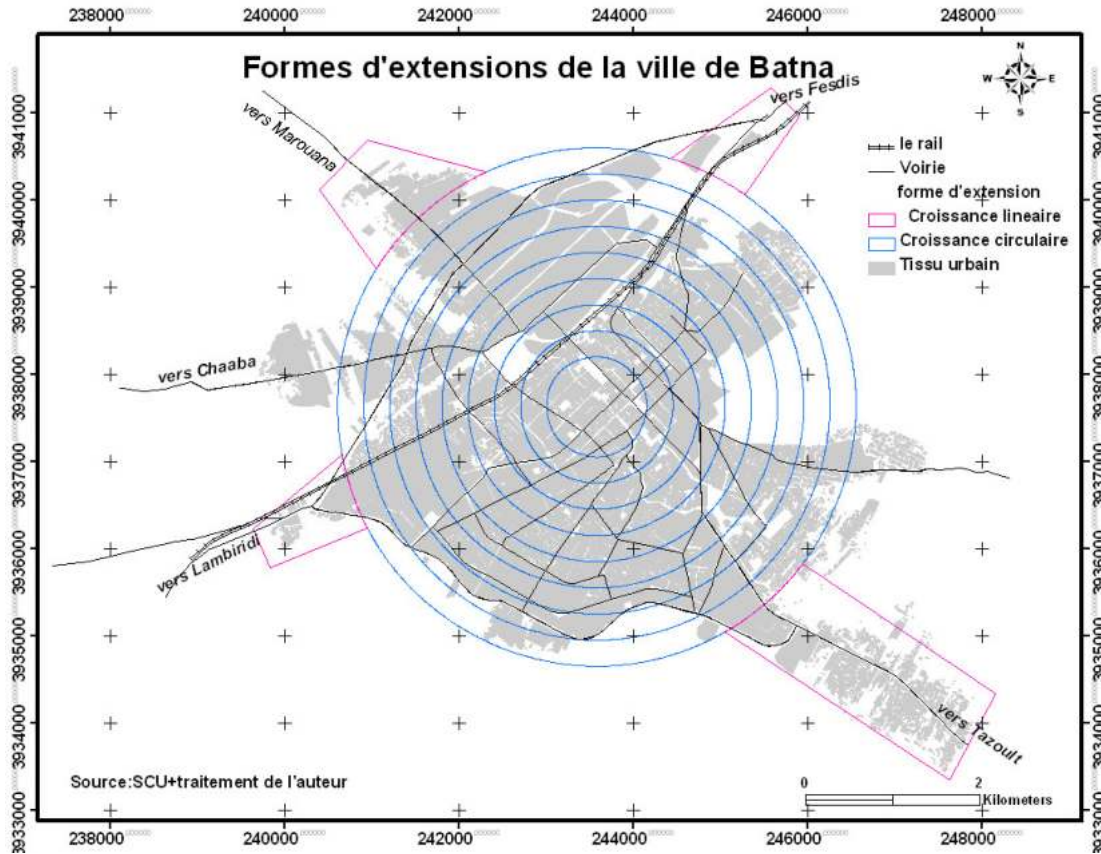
238000 240000 242000 244000 246000 248000

Formes d'extensions de la ville de Batna

N
W E
S

vers Marouana
vers Fesdis
vers Chaaba
vers Lambiridi
vers Tazoult

le rail
Voirie
forme d'extension
Croissance lineaire
Croissance circulaire
Tissu urbain

3941000
3940000
3939000
3938000
3937000
3936000
3935000
3934000
3933000

Source:SCU+traitement de l'auteur

0 2
Kilometers

238000 240000 242000 244000 246000 248000